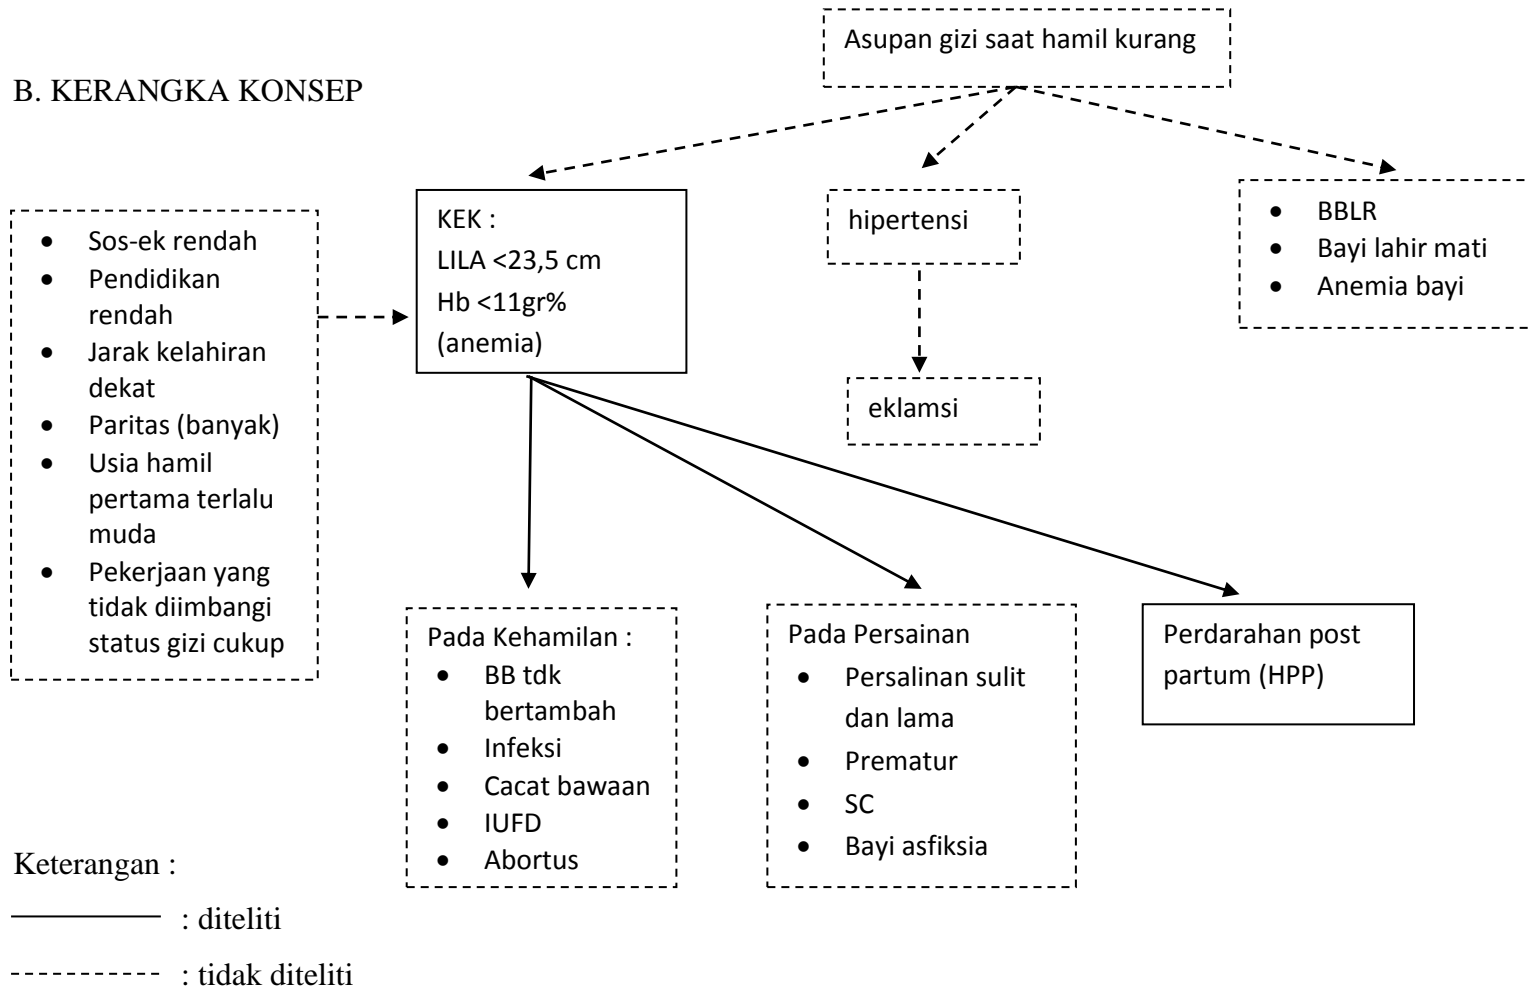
Asupan gizi saat hamil kurang

B. KERANGKA KONSEP

- Sos-ek rendah
- Pendidikan rendah
- Jarak kelahiran dekat
- Paritas (banyak)
- Usia hamil pertama terlalu muda
- Pekerjaan yang tidak diimbangi status gizi cukup

KEK :
LILA <23,5 cm
Hb <11gr%
(anemia)

hipertensi

eklamsi

- BBLR
- Bayi lahir mati
- Anemia bayi

Pada Kehamilan :
- BB tdk bertambah
- Infeksi
- Cacat bawaan
- IUFD
- Abortus

Pada Persainan
- Persalinan sulit dan lama
- Prematur
- SC
- Bayi asfiksia

Perdarahan post partum (HPP)

Keterangan :

: diteliti

: tidak diteliti